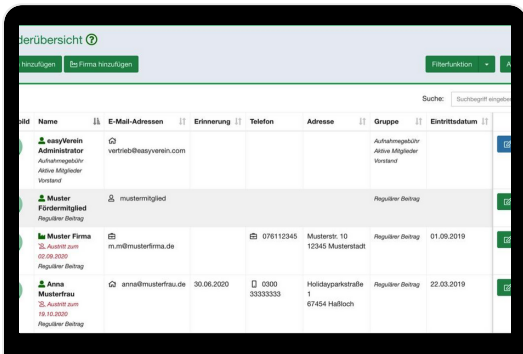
derübersicht ⓘ

hinzufügen | Firma hinzufügen

Filterfunktion

Suche: Suchbegriff eingeb

| bild | Name | E-Mail-Adressen | Erinnerung | Telefon | Adresse | Gruppe | Eintrittsdatum |
|---|---|---|---|---|---|---|---|
| | easyVerein Administrator Aufnahmegebühr Aktive Mitglieder Vorstand | vertrieb@easyverein.com | | | | Aufnahmegebühr Aktive Mitglieder Vorstand | |
| | Muster Fördermitglied Regulärer Beitrag | mustermitglied | | | | Regulärer Beitrag | |
| | Muster Firma Austritt zum 02.09.2020 Regulärer Beitrag | m.m@musterfirma.de | | 076112345 | Musterstr. 10 12345 Musterstadt | Regulärer Beitrag | 01.09.2019 |
| | Anna Musterfrau Austritt zum 19.10.2020 Regulärer Beitrag | anna@musterfrau.de | 30.06.2020 | 0300 33333333 | Holidayparkstraße 1 67454 Haßloch | Regulärer Beitrag | 22.03.2019 |